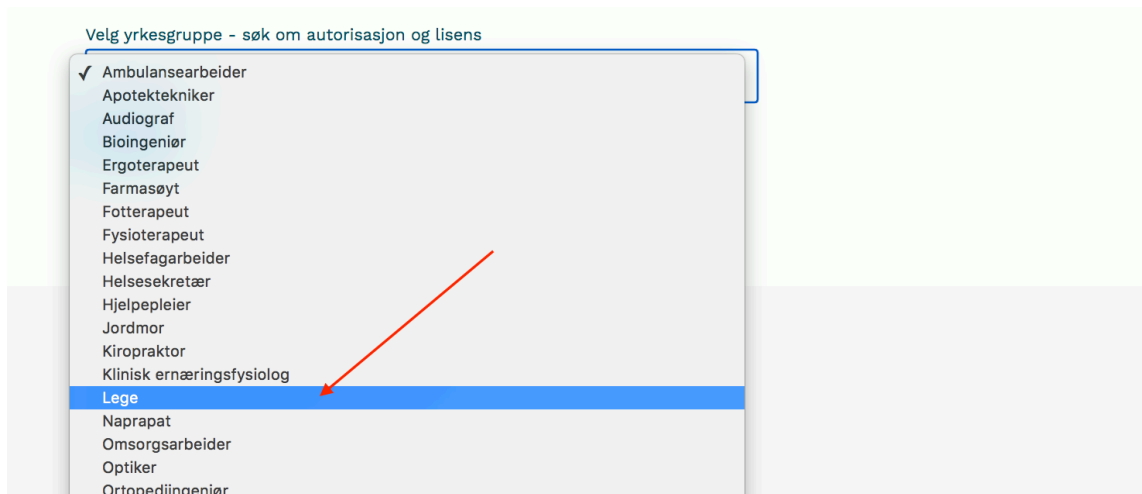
Velg yrkesgruppe - søk om autorisasjon og lisens

✓ Ambulansearbeider
Apotektekniker
Audiograf
Bioingeniør
Ergoterapeut
Farmasøyt
Fotterapeut
Fysioterapeut
Helsefagarbeider
Helsesekretær
Hjelpepleier
Jordmor
Kiropraktor
Klinisk ernæringsfysiolog
Lege
Naprapat
Omsorgsarbeider
Optiker
Ortopediingeniør